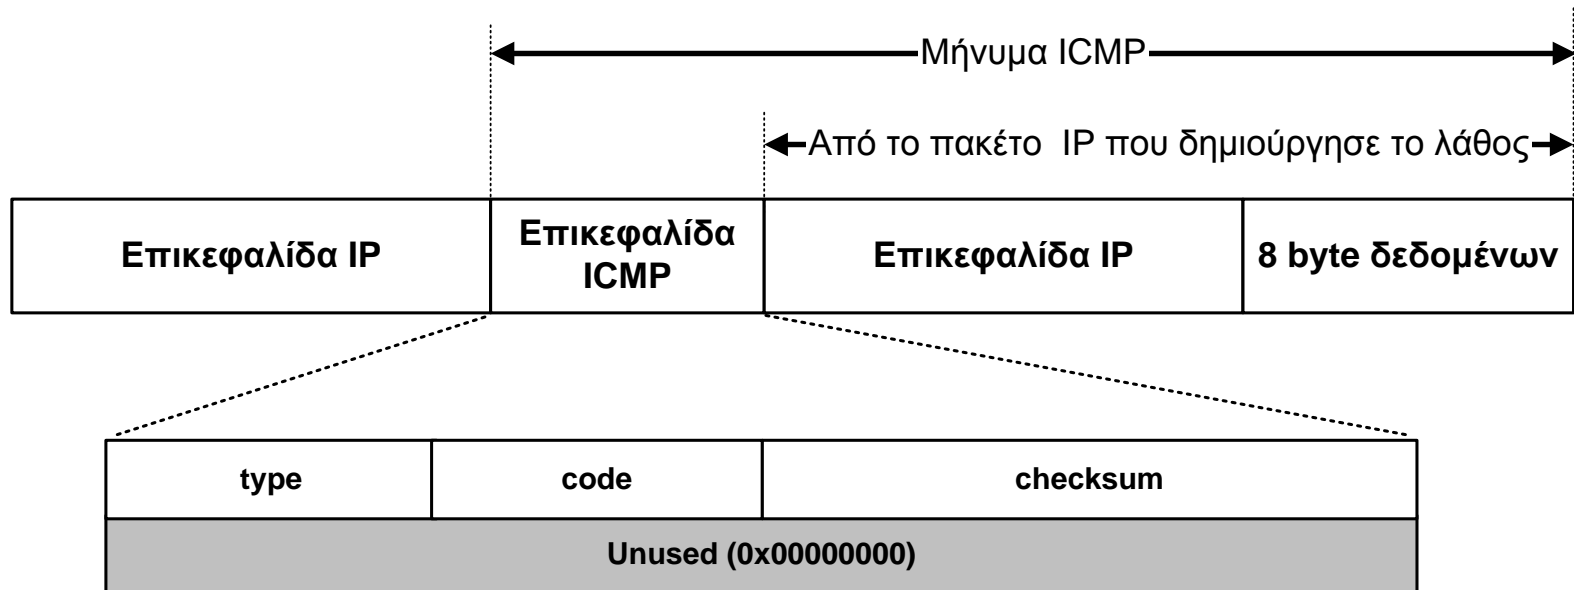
Μήνυμα ICMP

Από το πακέτο IP που δημιούργησε το λάθος

| Επικεφαλίδα IP | Επικεφαλίδα ICMP | Επικεφαλίδα IP | 8 byte δεδομένων |
|---|---|---|---|

| type | code | checksum |
|---|---|---|
| Unused (0x00000000) | | |